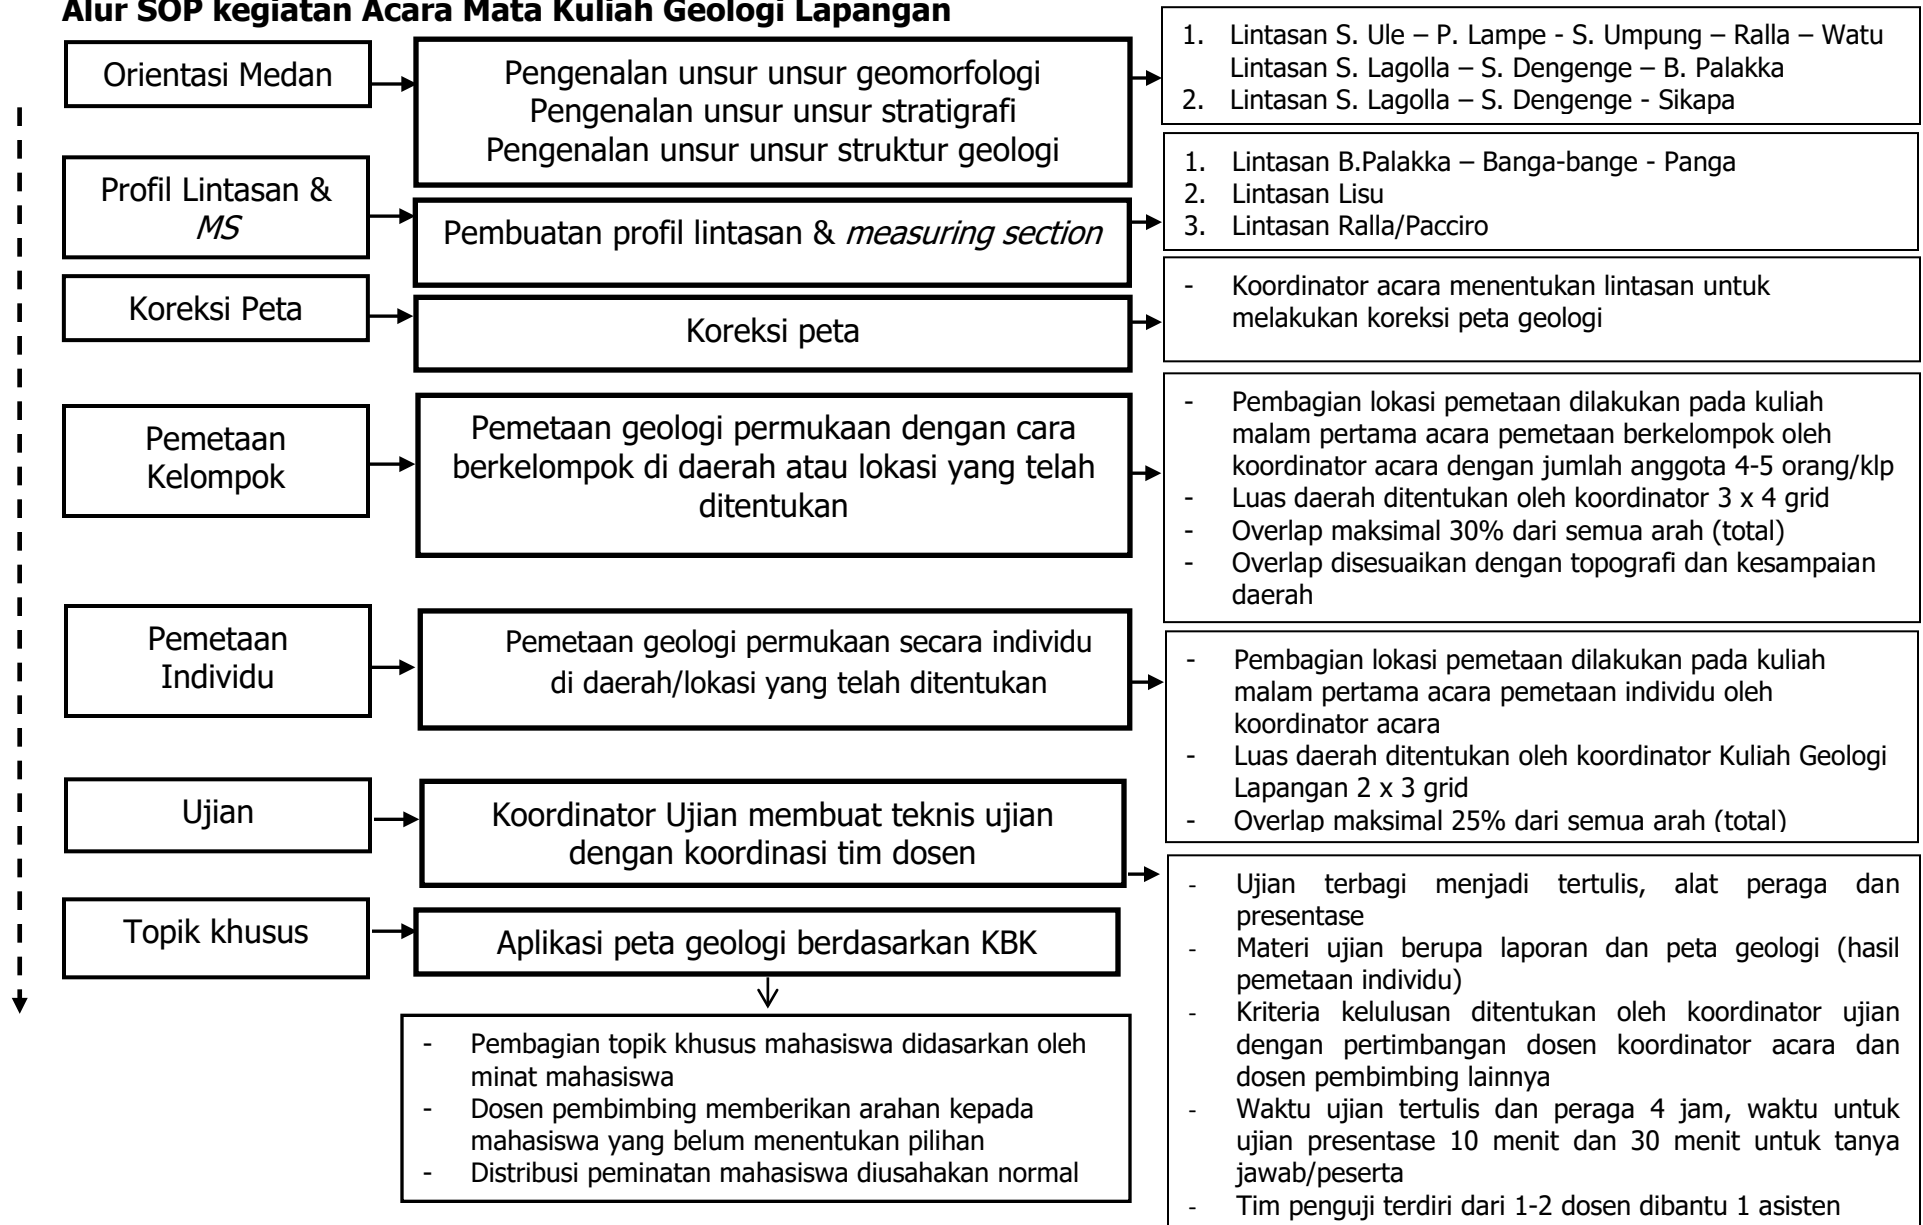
Alur SOP kegiatan Acara Mata Kuliah Geologi Lapangan

Orientasi Medan

Pengenalan unsur unsur geomorfologi
Pengenalan unsur unsur stratigrafi
Pengenalan unsur unsur struktur geologi

1. Lintasan S. Ule – P. Lampe - S. Umpung – Ralla – Watu
Lintasan S. Lagolla – S. Dengenge – B. Palakka
2. Lintasan S. Lagolla – S. Dengenge - Sikapa

Profil Lintasan & *MS*

Pembuatan profil lintasan & *measuring section*

1. Lintasan B.Palakka – Banga-bange - Panga
2. Lintasan Lisu
3. Lintasan Ralla/Pacciro

Koreksi Peta

Koreksi peta

- Koordinator acara menentukan lintasan untuk melakukan koreksi peta geologi

Pemetaan Kelompok

Pemetaan geologi permukaan dengan cara berkelompok di daerah atau lokasi yang telah ditentukan

- Pembagian lokasi pemetaan dilakukan pada kuliah malam pertama acara pemetaan berkelompok oleh koordinator acara dengan jumlah anggota 4-5 orang/klp
- Luas daerah ditentukan oleh koordinator 3 x 4 grid
- Overlap maksimal 30% dari semua arah (total)
- Overlap disesuaikan dengan topografi dan kesampaian daerah

Pemetaan Individu

Pemetaan geologi permukaan secara individu di daerah/lokasi yang telah ditentukan

- Pembagian lokasi pemetaan dilakukan pada kuliah malam pertama acara pemetaan individu oleh koordinator acara
- Luas daerah ditentukan oleh koordinator Kuliah Geologi Lapangan 2 x 3 grid
- Overlap maksimal 25% dari semua arah (total)

Ujian

Koordinator Ujian membuat teknis ujian dengan koordinasi tim dosen

- Ujian terbagi menjadi tertulis, alat peraga dan presentase
- Materi ujian berupa laporan dan peta geologi (hasil pemetaan individu)
- Kriteria kelulusan ditentukan oleh koordinator ujian dengan pertimbangan dosen koordinator acara dan dosen pembimbing lainnya
- Waktu ujian tertulis dan peraga 4 jam, waktu untuk ujian presentase 10 menit dan 30 menit untuk tanya jawab/peserta
- Tim penguji terdiri dari 1-2 dosen dibantu 1 asisten

Topik khusus

Aplikasi peta geologi berdasarkan KBK

- Pembagian topik khusus mahasiswa didasarkan oleh minat mahasiswa
- Dosen pembimbing memberikan arahan kepada mahasiswa yang belum menentukan pilihan
- Distribusi peminatan mahasiswa diusahakan normal